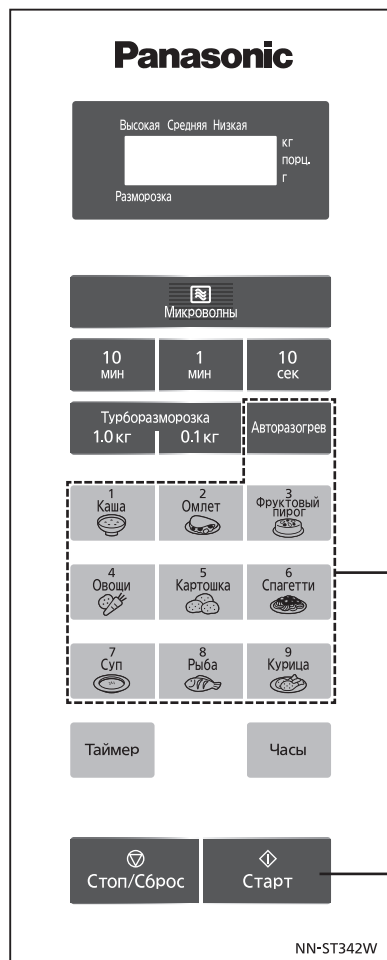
Panasonic

Высокая Средняя Низкая
кг
порц.
г
Разморозка

Микроволны

10 мин
1 мин
10 сек

Турборазморозка
1.0 кг
0.1 кг

Авторазогрев

1 Каша
2 Омлет
3 Фруктовый пирог
4 Овощи
5 Картошка
6 Спагетти
7 Суп
8 Рыба
9 Курица

Таймер
Часы

Стоп/Сброс
Старт

NN-ST342W